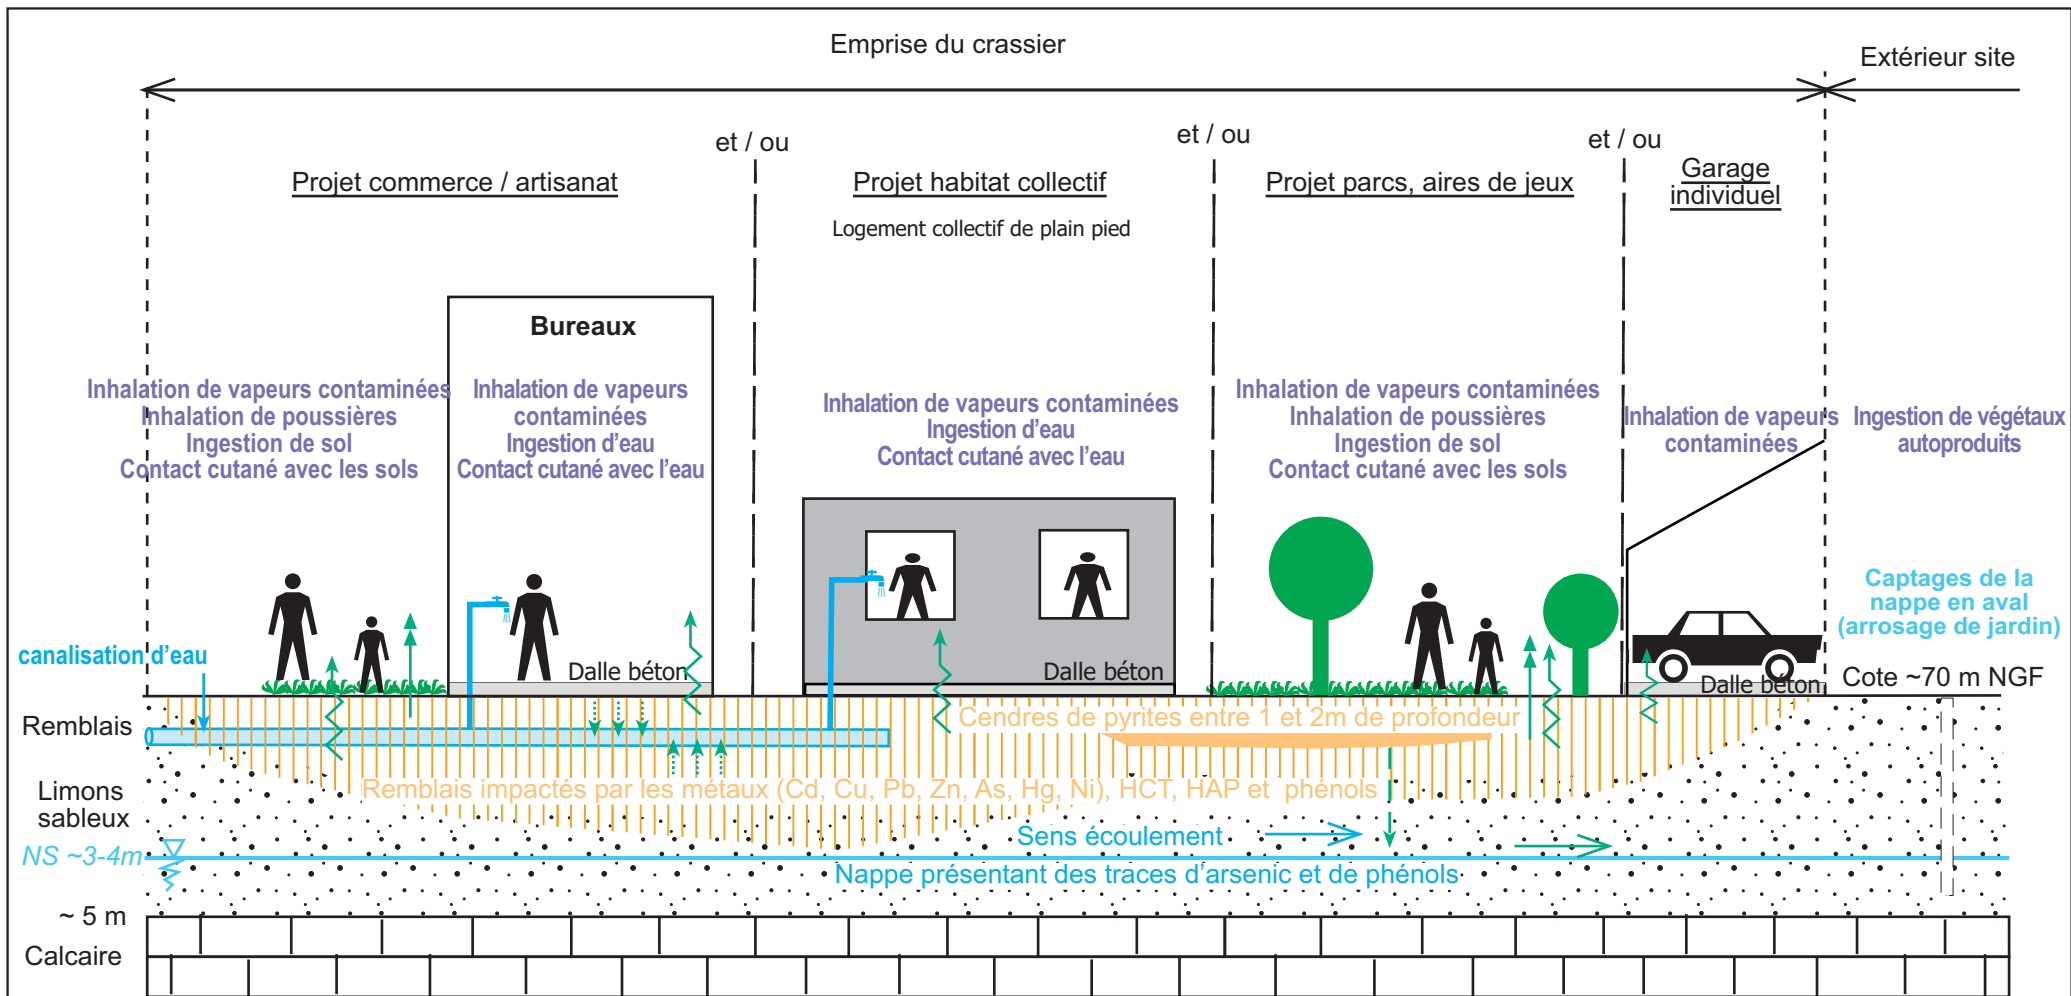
Emprise du crassier

Extérieur site

et / ou

et / ou

et / ou

Projet commerce / artisanat

Projet habitat collectif

Logement collectif de plain pied

Projet parcs, aires de jeux

Garage individuel

Bureaux

Inhalation de vapeurs contaminées
Inhalation de poussières
Ingestion de sol
Contact cutané avec les sols

Inhalation de vapeurs contaminées
Ingestion d'eau
Contact cutané avec l'eau

Inhalation de vapeurs contaminées
Ingestion d'eau
Contact cutané avec l'eau

Inhalation de vapeurs contaminées
Inhalation de poussières
Ingestion de sol
Contact cutané avec les sols

Inhalation de vapeurs contaminées

Ingestion de végétaux autoproduits

Captages de la nappe en aval (arrosage de jardin)

canalisation d'eau

Dalle béton

Dalle béton

Dalle béton

Cote ~70 m NGF

Remblais

Cendres de pyrites entre 1 et 2m de profondeur

Remblais impactés par les métaux (Cd, Cu, Pb, Zn, As, Hg, Ni), HCT, HAP et phénols

Limons sableux

Sens écoulement

NS ~3-4m

Nappe présentant des traces d'arsenic et de phénols

~ 5 m

Calcaire